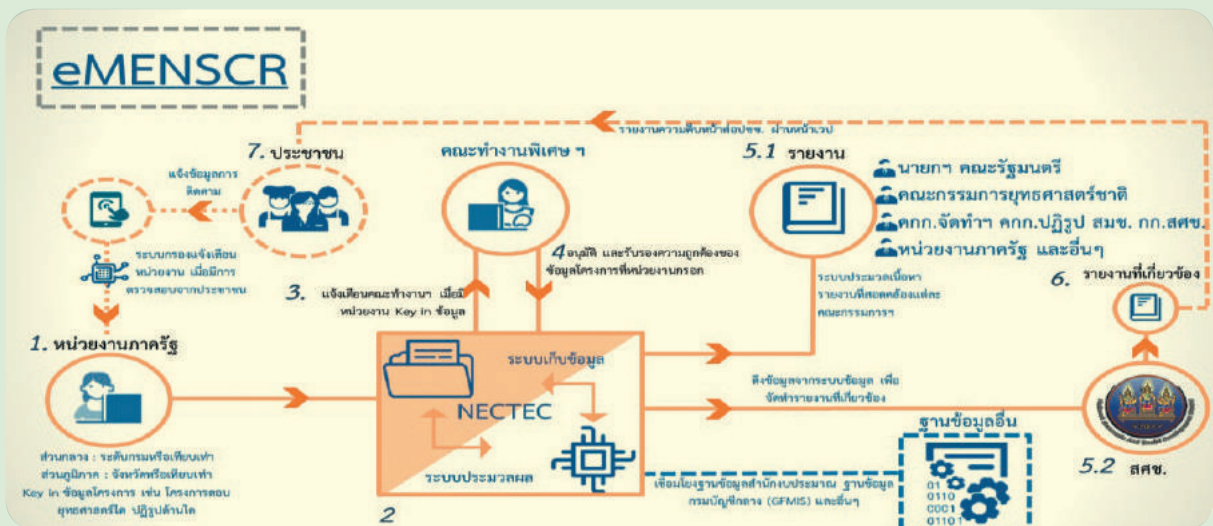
eMENSCR

รายงานความคืบหน้าต่อปชช. ผ่านหน้าเว็บ

7. ประชาชน

แจ้งข้อมูลการติดตาม

ระบบกรองแจ้งเตือนหน่วยงาน เมื่อมีการตรวจสอบจากประชาชน

คณะทำงานพิเศษ ๆ

4 อนุมัติ และรับรองความถูกต้องของข้อมูลโครงการที่หน่วยงานกรอก

5.1 รายงาน

นายกฯ คณะรัฐมนตรี
คณะกรรมการยุทธศาสตร์ชาติ
คกก.จัดทำฯ คกก.ปฏิรูป สมช. กก.สศช.
หน่วยงานภาครัฐ และอื่นๆ

ระบบประมวลเนื้อหารายงานที่สอดคล้องแต่ละคณะกรรมการฯ

6. รายงานที่เกี่ยวข้อง

3. แจ้งเตือนคณะทำงานฯ เมื่อมีหน่วยงาน Key in ข้อมูล

1. หน่วยงานภาครัฐ

ส่วนกลาง : ระดับกรมหรือเทียบเท่า
ส่วนภูมิภาค : จังหวัดหรือเทียบเท่า
Key in ข้อมูลโครงการ เช่น โครงการสอบยุทธศาสตร์ใด ปฏิรูปด้านใด

ระบบเก็บข้อมูล

NECTEC

ระบบประมวลผล

2

ดึงข้อมูลจากระบบข้อมูล เพื่อจัดทำรายงานที่เกี่ยวข้อง

ฐานข้อมูลอื่น

เชื่อมโยงฐานข้อมูลสำนักงบประมาณ ฐานข้อมูลกรมบัญชีกลาง (GFMIS) และอื่นๆ

01
0110
0001
01101

5.2 สศช.